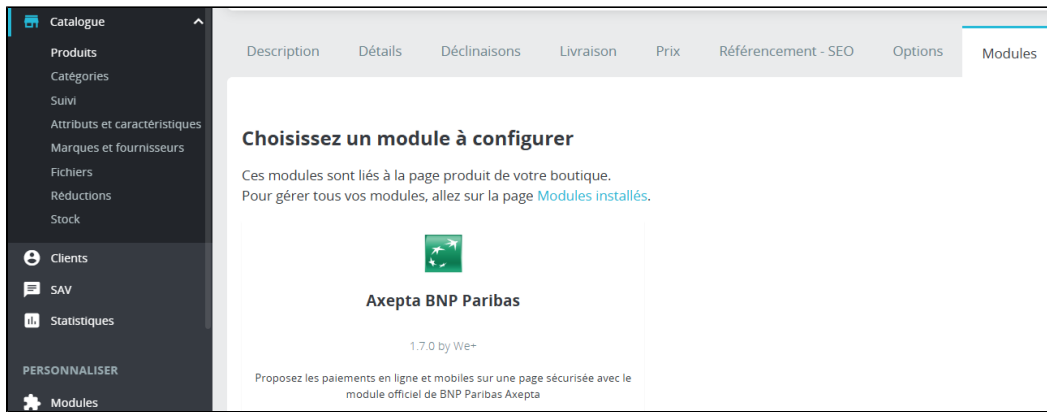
Catalogue
Produits
Catégories
Suivi
Attributs et caractéristiques
Marques et fournisseurs
Fichiers
Réductions
Stock
Clients
SAV
Statistiques
PERSONNALISER
Modules

Description Détails Déclinaisons Livraison Prix Référencement - SEO Options Modules

Choisissez un module à configurer

Ces modules sont liés à la page produit de votre boutique.
Pour gérer tous vos modules, allez sur la page Modules installés.

Axepta BNP Paribas

1.7.0 by We+

Proposez les paiements en ligne et mobiles sur une page sécurisée avec le module officiel de BNP Paribas Axepta